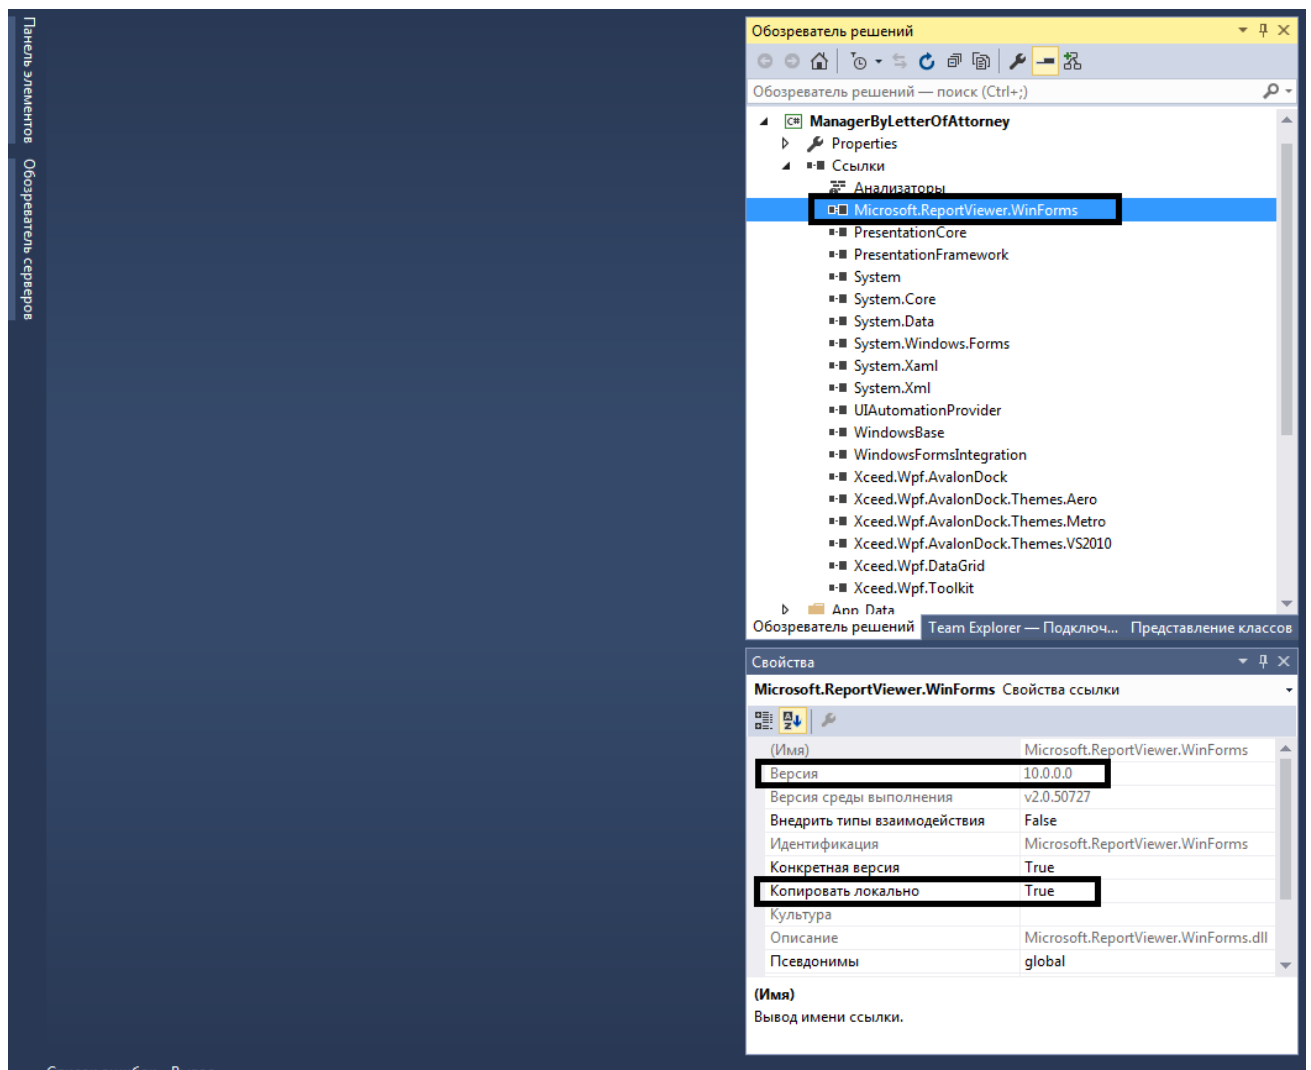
Панель элементов
Обозреватель серверов

Обозреватель решений

Обозреватель решений — поиск (Ctrl+;)

ManagerByLetterOfAttorney
Properties
Ссылки
Анализаторы
Microsoft.ReportViewer.WinForms
PresentationCore
PresentationFramework
System
System.Core
System.Data
System.Windows.Forms
System.Xaml
System.Xml
UIAutomationProvider
WindowsBase
WindowsFormsIntegration
Xceed.Wpf.AvalonDock
Xceed.Wpf.AvalonDock.Themes.Aero
Xceed.Wpf.AvalonDock.Themes.Metro
Xceed.Wpf.AvalonDock.Themes.VS2010
Xceed.Wpf.DataGrid
Xceed.Wpf.Toolkit
App_Data

Обозреватель решений | Team Explorer — Подключ... | Представление классов

Свойства

Microsoft.ReportViewer.WinForms Свойства ссылки

| (Имя) | Microsoft.ReportViewer.WinForms |
|---|---|
| Версия | 10.0.0.0 |
| Версия среды выполнения | v2.0.50727 |
| Внедрить типы взаимодействия | False |
| Идентификация | Microsoft.ReportViewer.WinForms |
| Конкретная версия | True |
| Копировать локально | True |
| Культура | |
| Описание | Microsoft.ReportViewer.WinForms.dll |
| Псевдонимы | global |

(Имя)
Вывод имени ссылки.